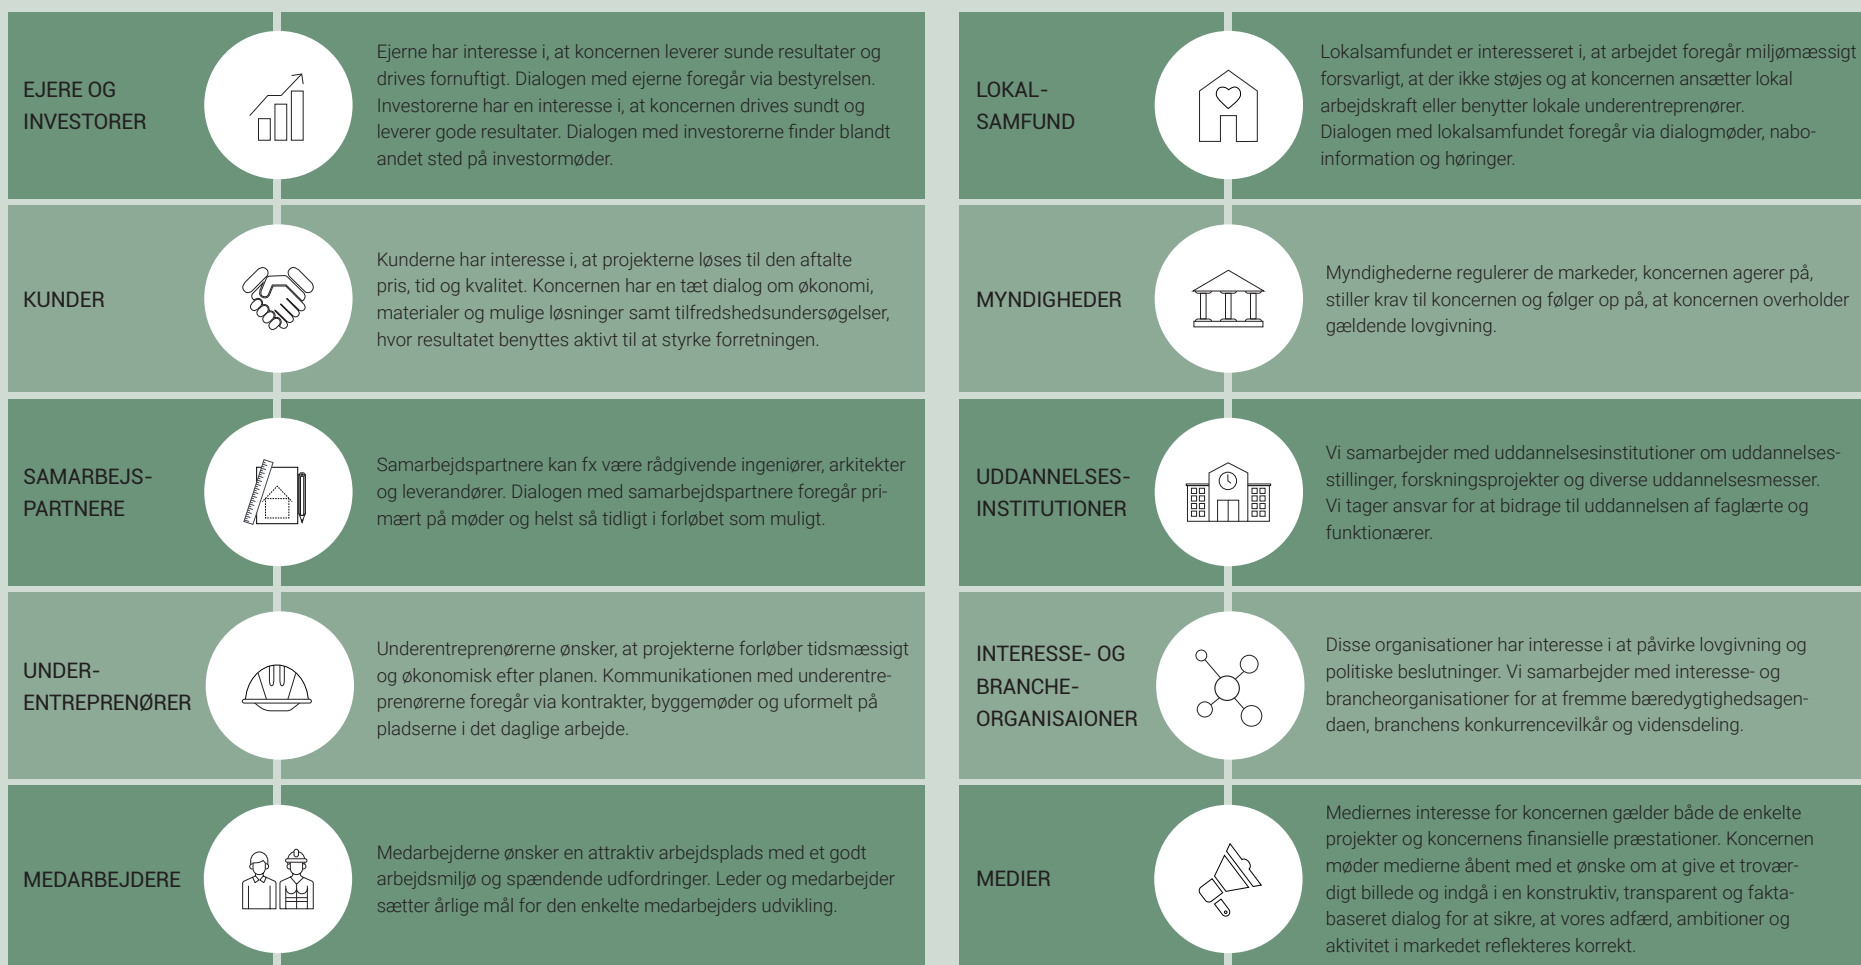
EJERE OG INVESTORER

Ejerne har interesse i, at koncernen leverer sunde resultater og drives fornuftigt. Dialogen med ejerne foregår via bestyrelsen. Investorerne har en interesse i, at koncernen drives sundt og leverer gode resultater. Dialogen med investorerne finder blandt andet sted på investormøder.

KUNDER

Kunderne har interesse i, at projekterne løses til den aftalte pris, tid og kvalitet. Koncernen har en tæt dialog om økonomi, materialer og mulige løsninger samt tilfredshedsundersøgelser, hvor resultatet benyttes aktivt til at styrke forretningen.

SAMARBEJS-PARTNERE

Samarbejdspartnere kan fx være rådgivende ingeniører, arkitekter og leverandører. Dialogen med samarbejdspartnere foregår primært på møder og helst så tidligt i forløbet som muligt.

UNDER-ENTREPRENØRER

Underentreprenørerne ønsker, at projekterne forløber tidsmæssigt og økonomisk efter planen. Kommunikationen med underentreprenørerne foregår via kontrakter, byggemøder og uformelt på pladserne i det daglige arbejde.

MEDARBEJDERE

Medarbejderne ønsker en attraktiv arbejdsplads med et godt arbejdsmiljø og spændende udfordringer. Leder og medarbejder sætter årlige mål for den enkelte medarbejders udvikling.

LOKAL-SAMFUND

Lokalsamfundet er interesseret i, at arbejdet foregår miljømæssigt forsvarligt, at der ikke støjes og at koncernen ansætter lokal arbejdskraft eller benytter lokale underentreprenører. Dialogen med lokalsamfundet foregår via dialogmøder, nabo-information og høringer.

MYNDIGHEDER

Myndighederne regulerer de markeder, koncernen agerer på, stiller krav til koncernen og følger op på, at koncernen overholder gældende lovgivning.

UDDANNELSES-INSTITUTIONER

Vi samarbejder med uddannelsesinstitutioner om uddannelsesstillinger, forskningsprojekter og diverse uddannelsesmesser. Vi tager ansvar for at bidrage til uddannelsen af faglærte og funktionærer.

INTERESSE- OG BRANCHE-ORGANISAIONER

Disse organisationer har interesse i at påvirke lovgivning og politiske beslutninger. Vi samarbejder med interesse- og brancheorganisationer for at fremme bæredygtighedsagendaen, branchens konkurrencevilkår og vidensdeling.

MEDIER

Mediernes interesse for koncernen gælder både de enkelte projekter og koncernens finansielle præstationer. Koncernen møder medierne åbent med et ønske om at give et troværdigt billede og indgå i en konstruktiv, transparent og faktabaseret dialog for at sikre, at vores adfærd, ambitioner og aktivitet i markedet reflekteres korrekt.